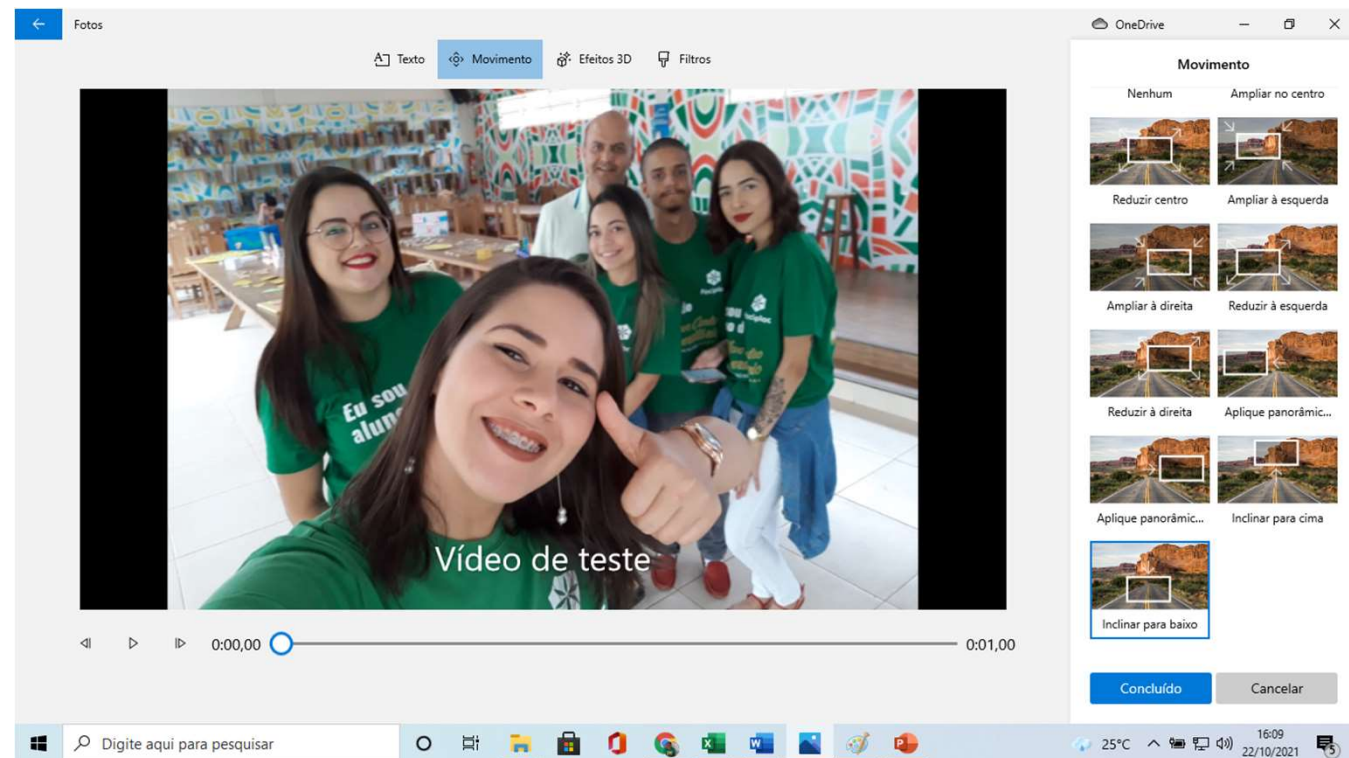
Fotos

OneDrive

Texto Movimento Efeitos 3D Filtros

Eu sou aluno

Vídeo de teste

0:00,00 0:01,00

Movimento

Nenhum
Ampliar no centro
Reduzir centro
Ampliar à esquerda
Ampliar à direita
Reduzir à esquerda
Reduzir à direita
Aplique panorâmic...
Aplique panorâmic...
Inclinar para cima
Inclinar para baixo

Concluído
Cancelar

Digite aqui para pesquisar

25°C

16:09
22/10/2021

5